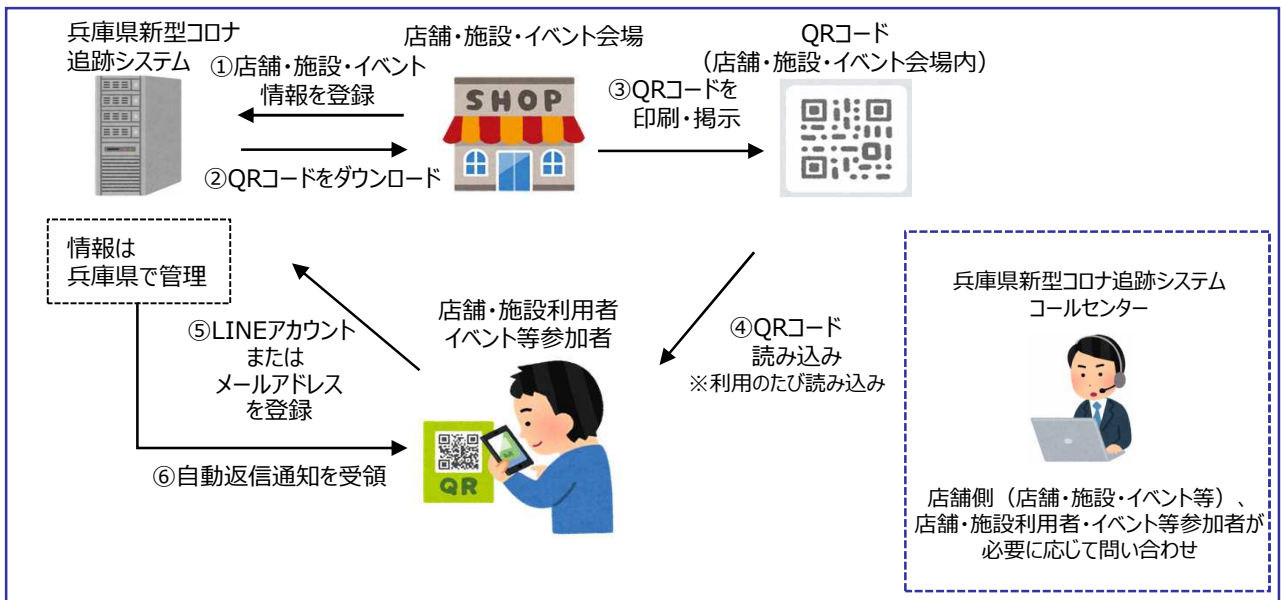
兵庫県新型コロナ追跡システム

店舗・施設・イベント会場

QRコード
（店舗・施設・イベント会場内）

①店舗・施設・イベント情報を登録

SHOP

③QRコードを印刷・掲示

②QRコードをダウンロード

情報は兵庫県で管理

店舗・施設利用者
イベント等参加者

⑤LINEアカウントまたはメールアドレスを登録

④QRコード読み込み
※利用のたび読み込み

兵庫県新型コロナ追跡システム
コールセンター

⑥自動返信通知を受領

QR

店舗側（店舗・施設・イベント等）、店舗・施設利用者・イベント等参加者が必要に応じて問い合わせ